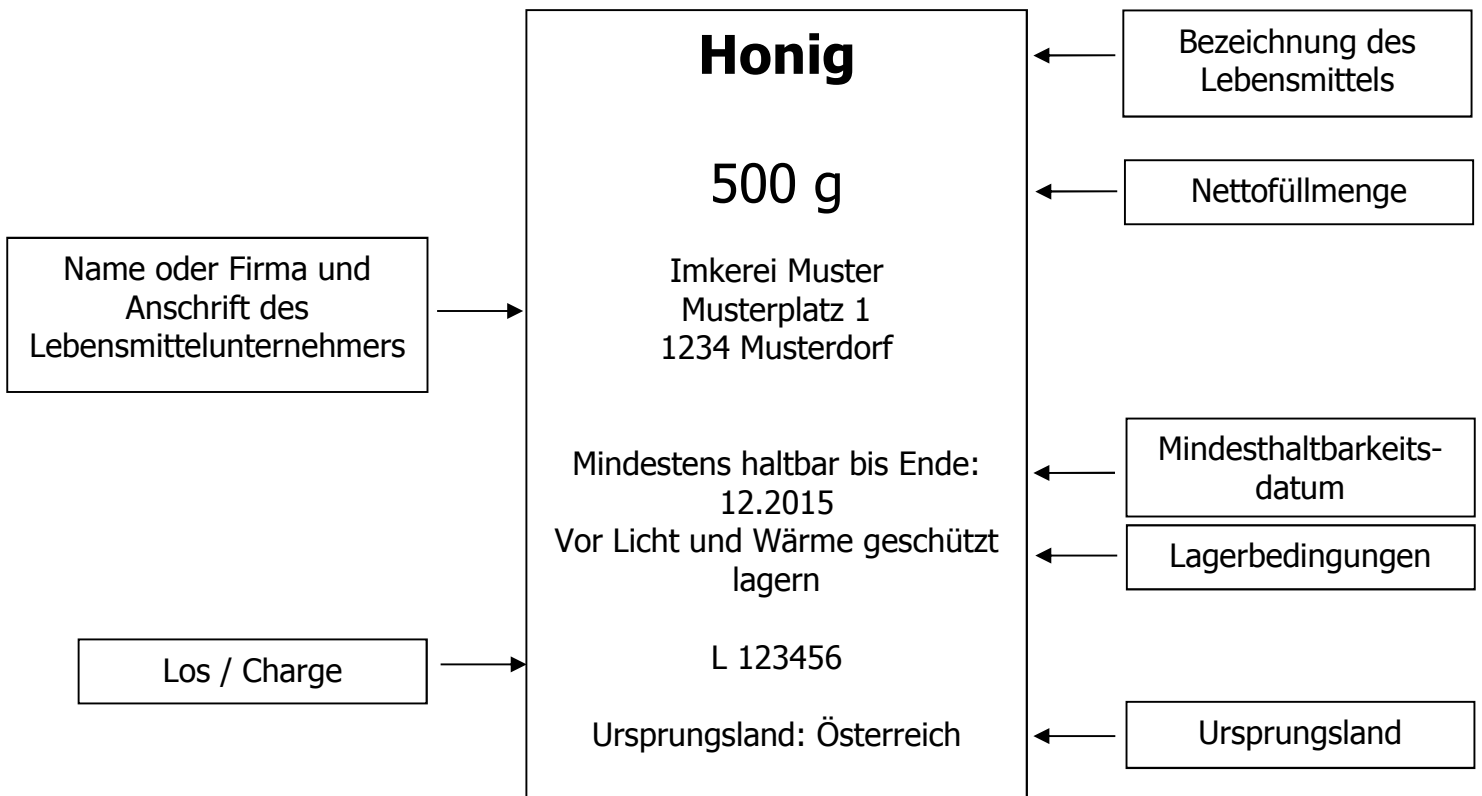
**Honig**

Bezeichnung des Lebensmittels

500 g

Nettofüllmenge

Name oder Firma und Anschrift des Lebensmittelunternehmers

Imkerei Muster
Musterplatz 1
1234 Musterdorf

Mindestens haltbar bis Ende:
12.2015

Mindesthaltbarkeitsdatum

Vor Licht und Wärme geschützt lagern

Lagerbedingungen

Los / Charge

L 123456

Ursprungsland: Österreich

Ursprungsland